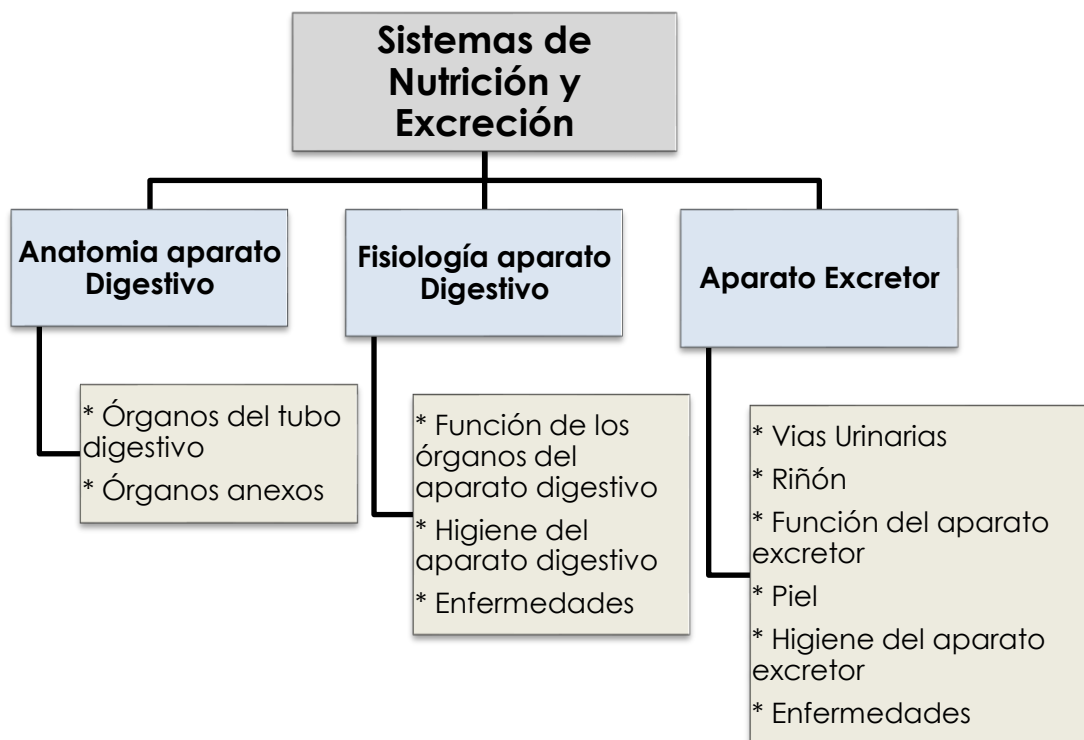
Sistemas de Nutrición y Excreción

Anatomia aparato Digestivo

* Órganos del tubo digestivo
* Órganos anexos

Fisiología aparato Digestivo

* Función de los órganos del aparato digestivo
* Higiene del aparato digestivo
* Enfermedades

Aparato Excretor

* Vias Urinarias
* Riñón
* Función del aparato excretor
* Piel
* Higiene del aparato excretor
* Enfermedades